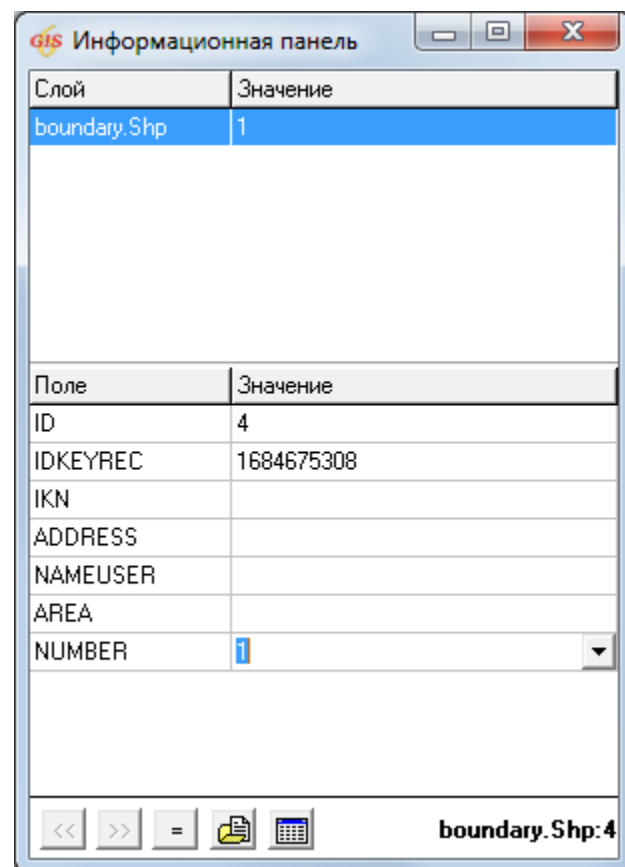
GIS Информационная панель

| Слой | Значение |
|---|---|
| boundary.Shp | 1 |

| Поле | Значение |
|---|---|
| ID | 4 |
| IDKEYREC | 1684675308 |
| IKN | |
| ADDRESS | |
| NAMEUSER | |
| AREA | |
| NUMBER | 1 |

<< >> = boundary.Shp:4